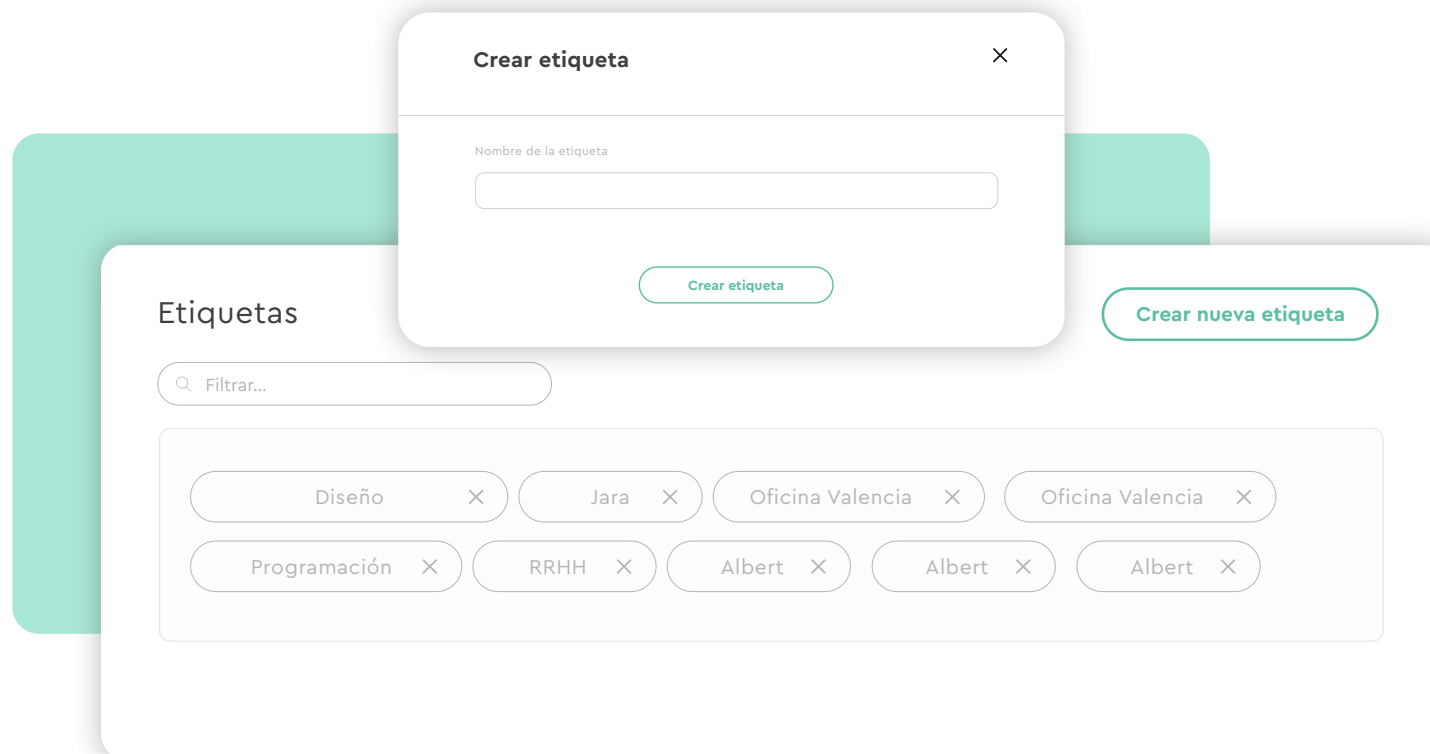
Crear etiqueta

×

Nombre de la etiqueta

Crear etiqueta

Etiquetas

Crear nueva etiqueta

Filtrar...

Diseño ×
Jara ×
Oficina Valencia ×
Oficina Valencia ×
Programación ×
RRHH ×
Albert ×
Albert ×
Albert ×